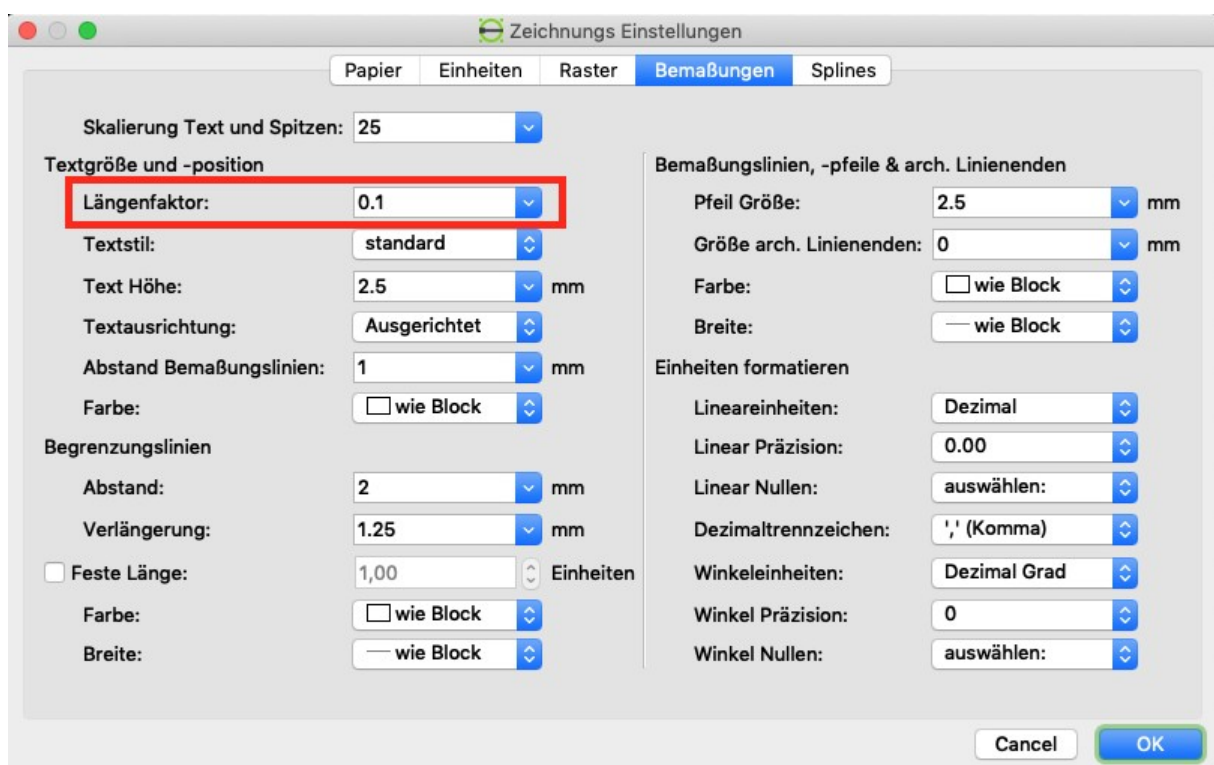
Zeichnungs Einstellungen

Papier | Einheiten | Raster | Bemaßungen | Splines

Skalierung Text und Spitzen: 25

Textgröße und -position
Längenfaktor: 0.1
Textstil: standard
Text Höhe: 2.5 mm
Textausrichtung: Ausgerichtet
Abstand Bemaßungslinien: 1 mm
Farbe: wie Block

Begrenzungslinien
Abstand: 2 mm
Verlängerung: 1.25 mm
Feste Länge: 1,00 Einheiten
Farbe: wie Block
Breite: wie Block

Bemaßungslinien, -pfeile & arch. Linienenden
Pfeil Größe: 2.5 mm
Größe arch. Linienenden: 0 mm
Farbe: wie Block
Breite: wie Block

Einheiten formatieren
Lineareinheiten: Dezimal
Linear Präzision: 0.00
Linear Nullen: auswählen:
Dezimaltrennzeichen: ',' (Komma)
Winkeleinheiten: Dezimal Grad
Winkel Präzision: 0
Winkel Nullen: auswählen:

Cancel
OK